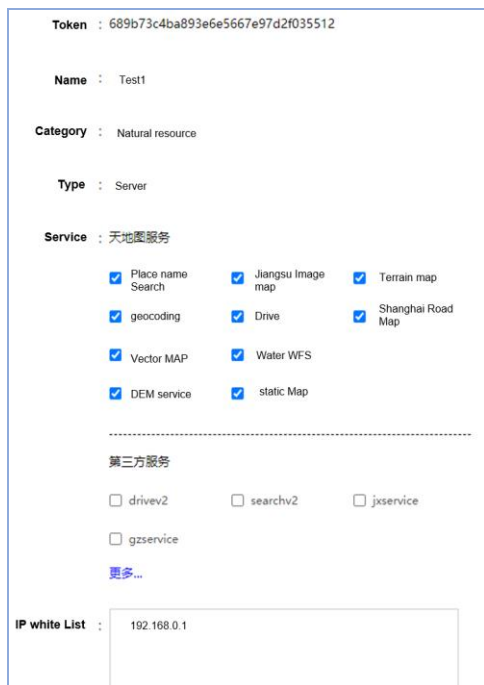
Token : 689b73c4ba893e6e5667e97d2f035512

Name : Test1

Category : Natural resource

Type : Server

Service : 天地图服务

Place name Search
Jiangsu Image map
Terrain map
geocoding
Drive
Shanghai Road Map
Vector MAP
Water WFS
DEM service
static Map

第三方服务

drivev2
searchv2
jxservice
gzservice

更多...

IP white List : 192.168.0.1